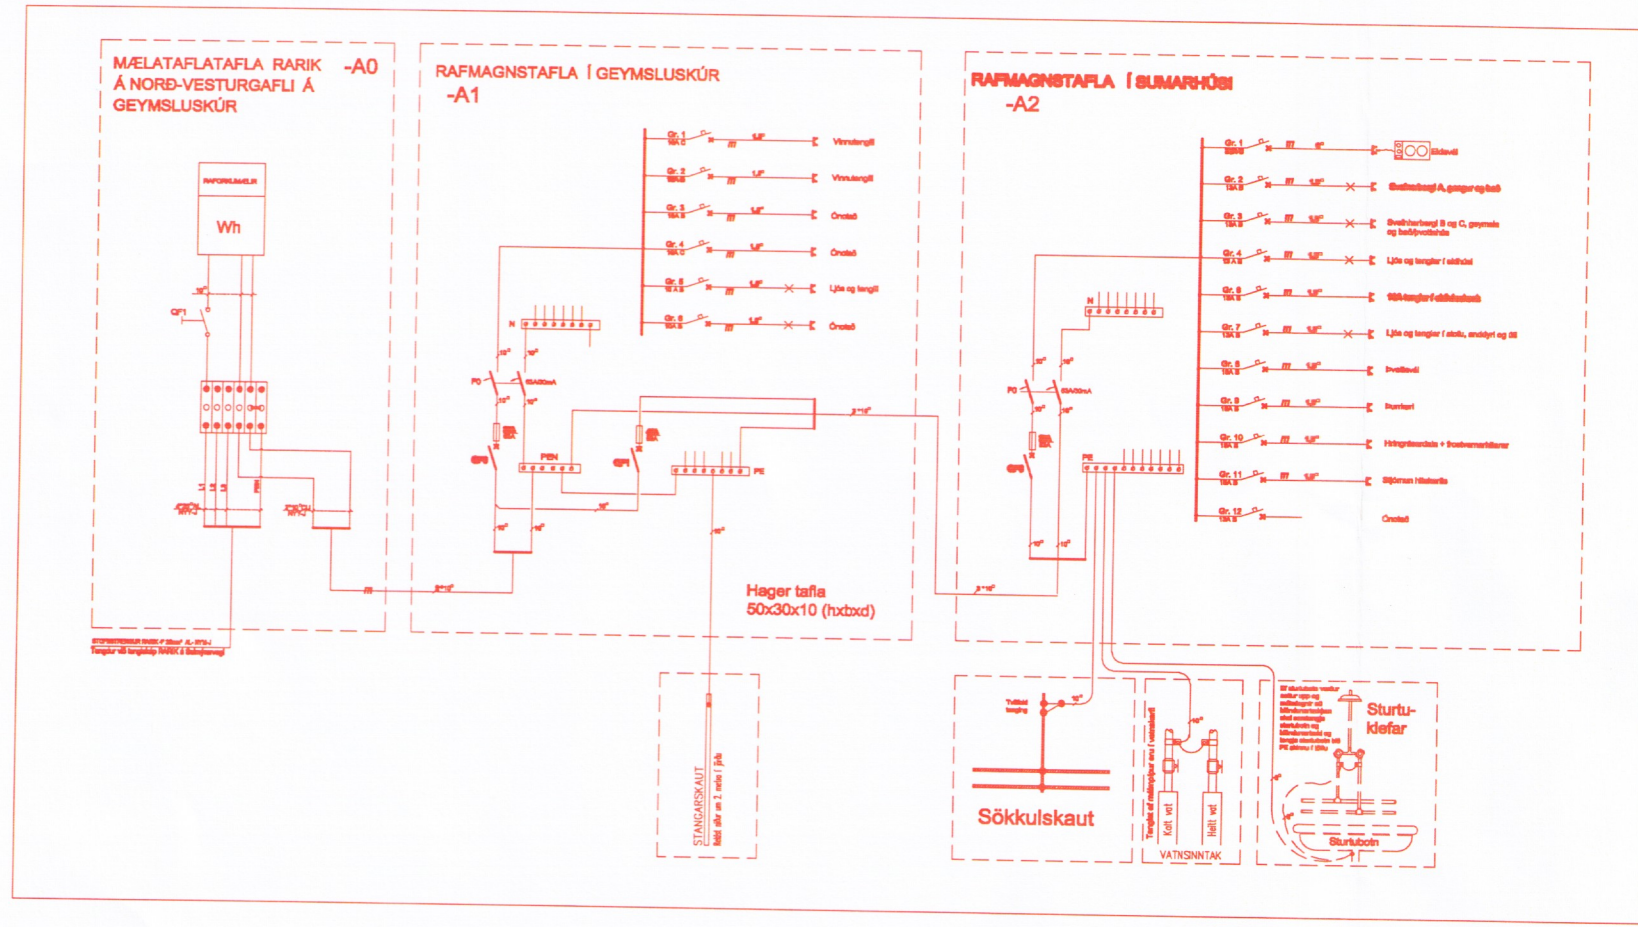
MÆLATAFLATAFLA RARIK Á NORÐ-VESTURGAFLI Á GEYMSLUSKÚR -A0

RAFORKUMÆLIR

Wh

QF1

RAFMAGNSTAFLA Í GEYMSLUSKÚR -A1

Gr. 1 Vinnutengill
Gr. 2 Vinnutengill
Gr. 3 Ónotað
Gr. 4 Ónotað
Gr. 5 Ljós og tengill
Gr. 6 Ónotað

N

PEN

PE

QF1

Hager tafla 50x30x10 (hxbxd)

STANGARSKAUT

RAFMAGNSTAFLA Í SUMARHÚSI -A2

Gr. 1 Eldavél
Gr. 2 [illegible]
Gr. 3 Svefnherbergi B og C, geymsla og baðþvottahús
Gr. 4 Ljós og tenglar í eldhúsi
Gr. 5 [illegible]
Gr. 7 Ljós og tenglar í stofu, anddyri og úti
Gr. 8 Þvottavél
Gr. 9 Þurrkari
Gr. 10 Hringrásardæla + frostvarnarhitarar
Gr. 11 Stjórnun hitakerfis
Gr. 12 Ónotað

N

PE

Sökkulskaut

VATNSINNTAK

Kalt vatn

Heitt vatn

Sturtuklefar

Sturtubotn

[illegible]